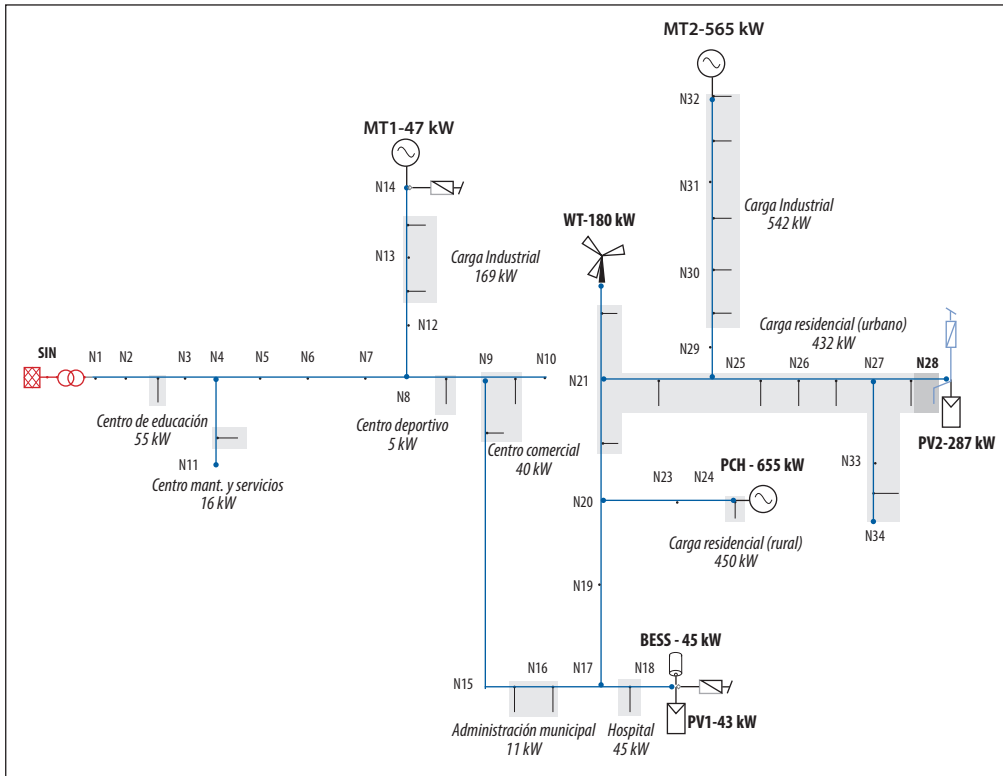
MT2-565 kW

N32

N31

Carga Industrial
542 kW

MT1-47 kW

N14

WT-180 kW

N13

Carga Industrial
169 kW

N30

N12

Carga residencial (urbano)
432 kW

N29

SIN

N1 N2 N3 N4 N5 N6 N7

N9 N10

N21

N25 N26 N27 N28

N8

Centro de educación
55 kW

Centro deportivo
5 kW

PV2-287 kW

N11

Centro comercial
40 kW

PCH - 655 kW

N33

Centro mant. y servicios
16 kW

N23 N24

N20

N34

Carga residencial (rural)
450 kW

N19

BESS - 45 kW

N15

N16

N17

N18

PV1-43 kW

Administración municipal
11 kW

Hospital
45 kW